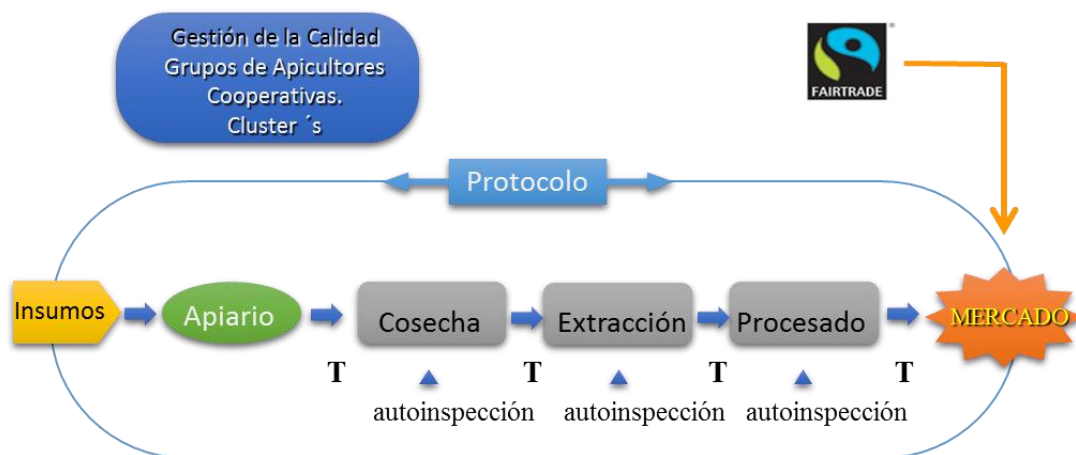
Gestión de la Calidad
Grupos de Apicultores
Cooperativas.
Cluster ´s

FAIRTRADE

Protocolo

Insumos

Apiario

Cosecha

Extracción

Procesado

MERCADO

T

T

T

T

autoinspección

autoinspección

autoinspección